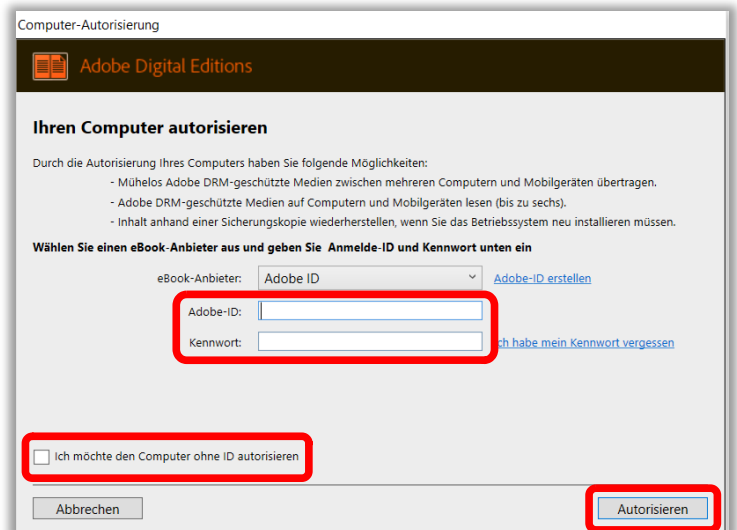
Computer-Autorisierung

Adobe Digital Editions

Ihren Computer autorisieren

Durch die Autorisierung Ihres Computers haben Sie folgende Möglichkeiten:
- Mühelos Adobe DRM-geschützte Medien zwischen mehreren Computern und Mobilgeräten übertragen.
- Adobe DRM-geschützte Medien auf Computern und Mobilgeräten lesen (bis zu sechs).
- Inhalt anhand einer Sicherungskopie wiederherstellen, wenn Sie das Betriebssystem neu installieren müssen.

Wählen Sie einen eBook-Anbieter aus und geben Sie Anmelde-ID und Kennwort unten ein

eBook-Anbieter: Adobe ID
Adobe-ID erstellen

Adobe-ID:

Kennwort:

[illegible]ch habe mein Kennwort vergessen

Ich möchte den Computer ohne ID autorisieren

Abbrechen

Autorisieren